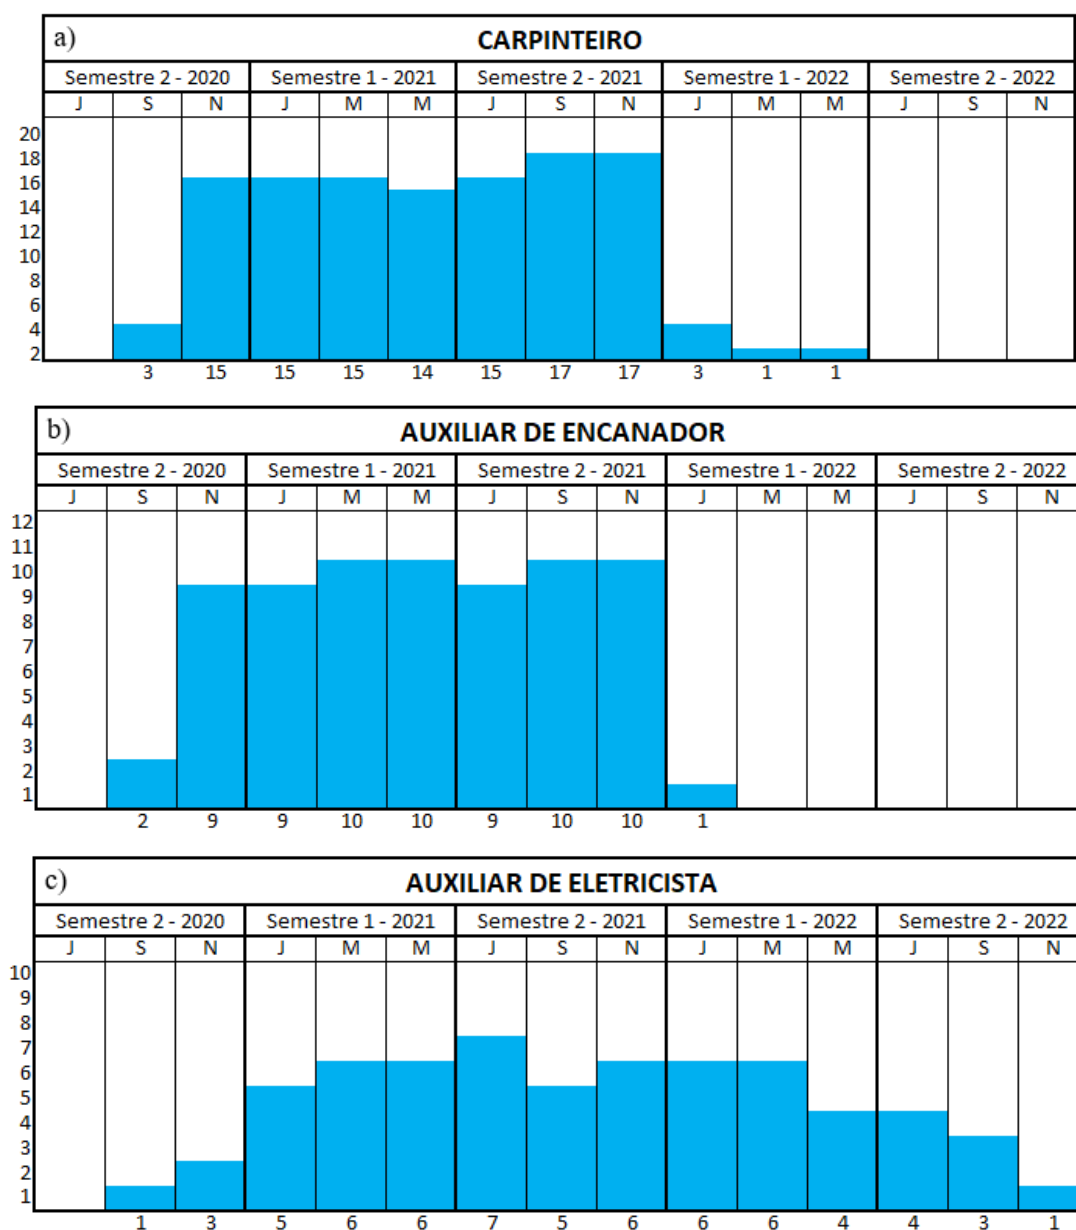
a)

CARPINTEIRO

| Semestre 2 - 2020 | | | Semestre 1 - 2021 | | | Semestre 2 - 2021 | | | Semestre 1 - 2022 | | | Semestre 2 - 2022 | | |
|---|---|---|---|---|---|---|---|---|---|---|---|---|---|---|
| J | S | N | J | M | M | J | S | N | J | M | M | J | S | N |
| | 3 | 15 | 15 | 15 | 14 | 15 | 17 | 17 | 3 | 1 | 1 | | | |

20 18 16 14 12 10 8 6 4 2

b)

AUXILIAR DE ENCANADOR

| Semestre 2 - 2020 | | | Semestre 1 - 2021 | | | Semestre 2 - 2021 | | | Semestre 1 - 2022 | | | Semestre 2 - 2022 | | |
|---|---|---|---|---|---|---|---|---|---|---|---|---|---|---|
| J | S | N | J | M | M | J | S | N | J | M | M | J | S | N |
| | 2 | 9 | 9 | 10 | 10 | 9 | 10 | 10 | 1 | | | | | |

12 11 10 9 8 7 6 5 4 3 2 1

c)

AUXILIAR DE ELETRICISTA

| Semestre 2 - 2020 | | | Semestre 1 - 2021 | | | Semestre 2 - 2021 | | | Semestre 1 - 2022 | | | Semestre 2 - 2022 | | |
|---|---|---|---|---|---|---|---|---|---|---|---|---|---|---|
| J | S | N | J | M | M | J | S | N | J | M | M | J | S | N |
| | 1 | 3 | 5 | 6 | 6 | 7 | 5 | 6 | 6 | 6 | 4 | 4 | 3 | 1 |

10 9 8 7 6 5 4 3 2 1